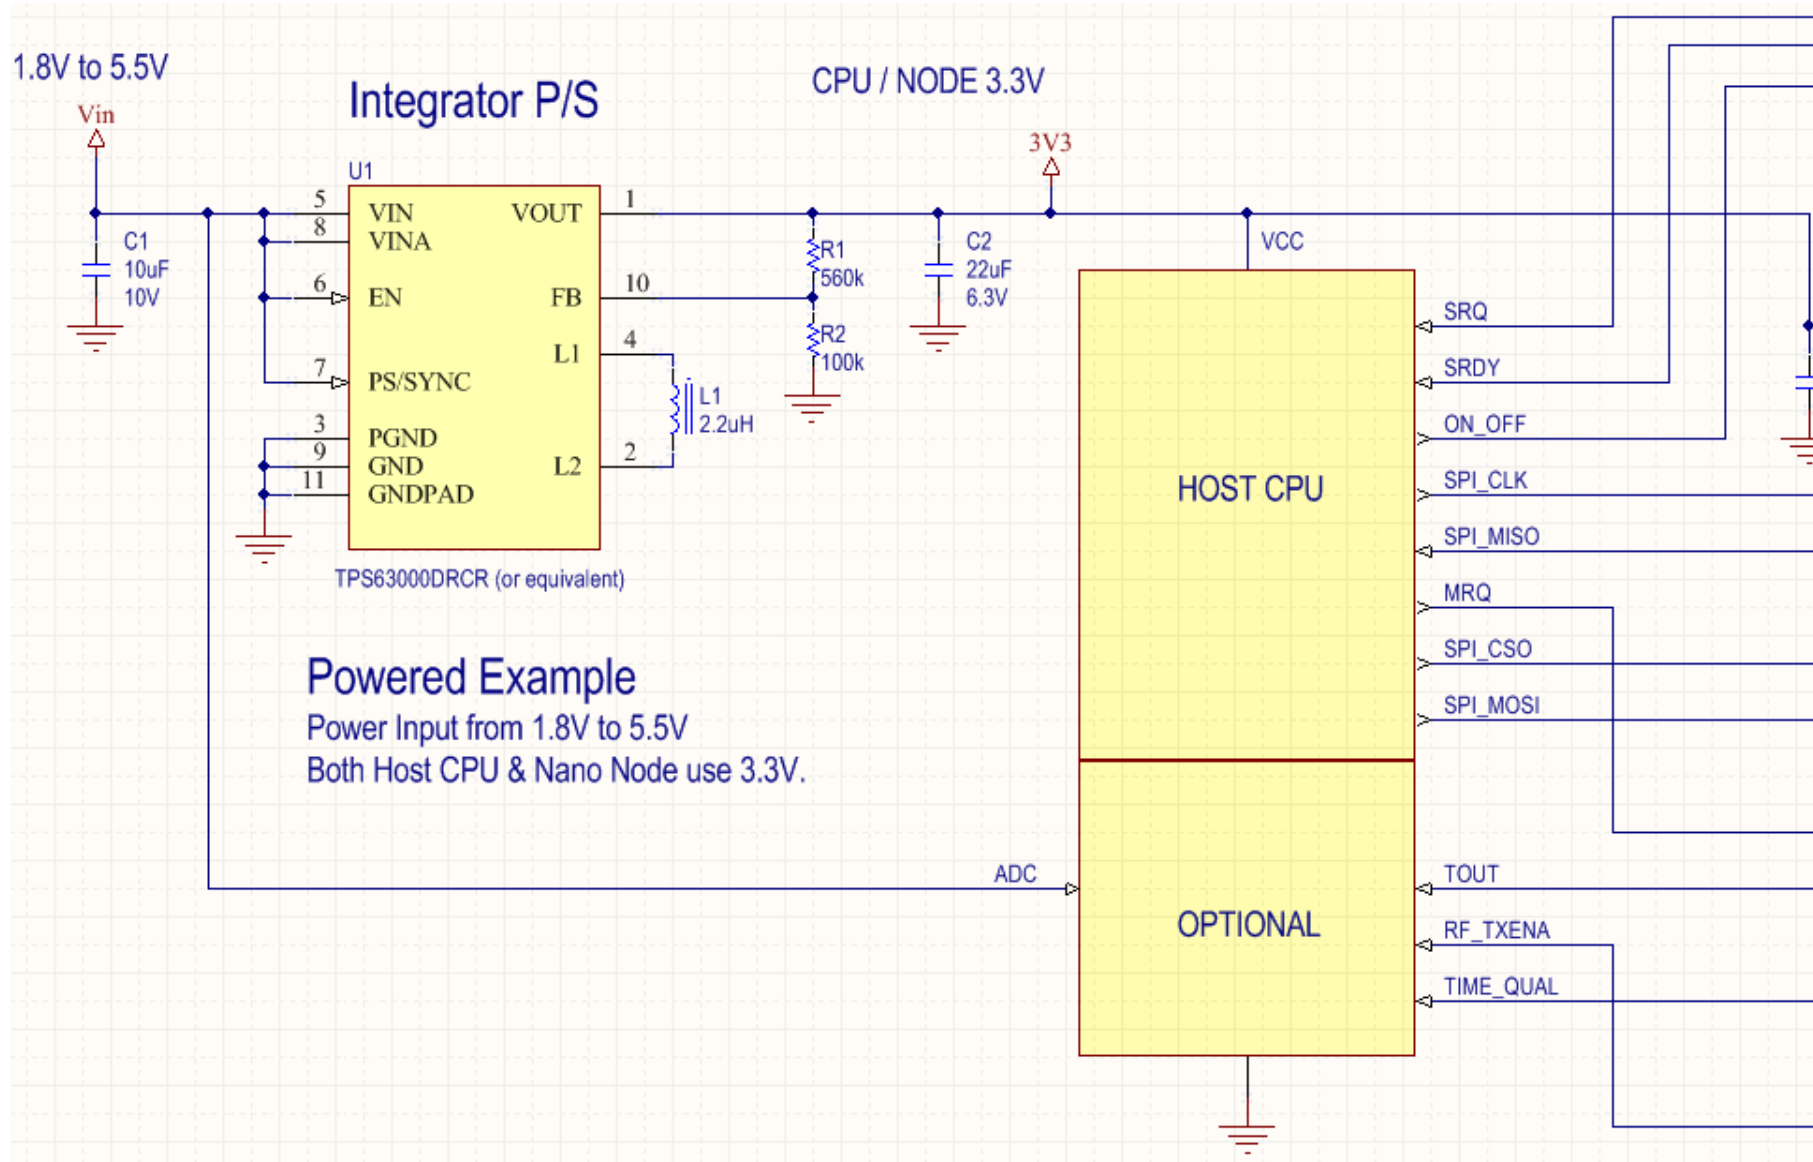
1.8V to 5.5V

Vin

Integrator P/S

CPU / NODE 3.3V

3V3

U1

5 VIN
8 VINA
6 EN
7 PS/SYNC
3 PGND
9 GND
11 GNDPAD

VOUT 1
FB 10
L1 4
L2 2

C1
10uF
10V

R1
560k

R2
100k

L1
2.2uH

C2
22uF
6.3V

VCC

TPS63000DRCR (or equivalent)

HOST CPU

SRQ
SRDY
ON_OFF
SPI_CLK
SPI_MISO
MRQ
SPI_CSO
SPI_MOSI

Powered Example
Power Input from 1.8V to 5.5V
Both Host CPU & Nano Node use 3.3V.

ADC

OPTIONAL

TOUT
RF_TXENA
TIME_QUAL